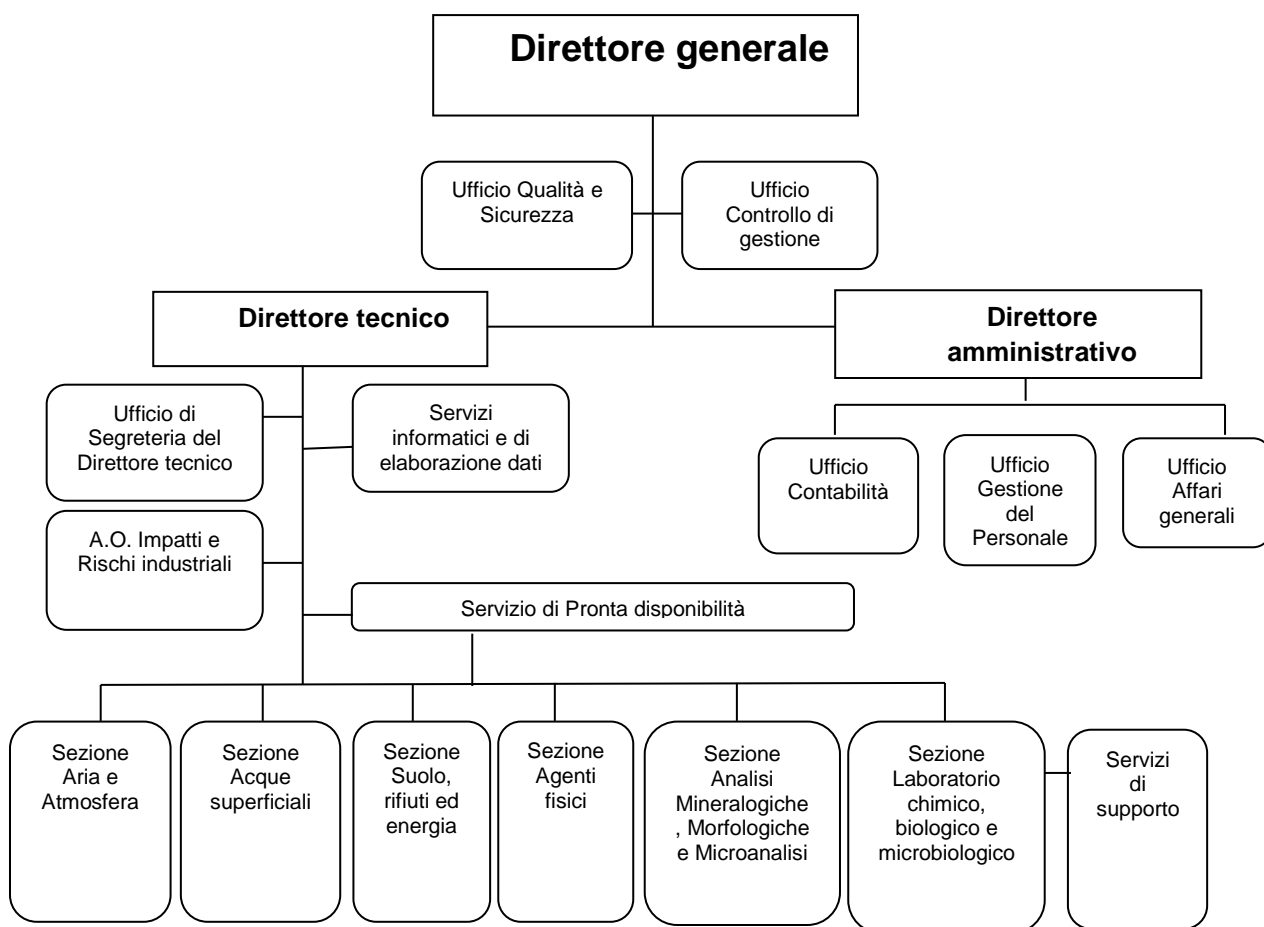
Direttore generale

Ufficio Qualità e Sicurezza

Ufficio Controllo di gestione

Direttore tecnico

Direttore amministrativo

Ufficio di Segreteria del Direttore tecnico

Servizi informatici e di elaborazione dati

Ufficio Contabilità

Ufficio Gestione del Personale

Ufficio Affari generali

A.O. Impatti e Rischi industriali

Servizio di Pronta disponibilità

Sezione Aria e Atmosfera

Sezione Acque superficiali

Sezione Suolo, rifiuti ed energia

Sezione Agenti fisici

Sezione Analisi Mineralogiche , Morfologiche e Microanalisi

Sezione Laboratorio chimico, biologico e microbiologico

Servizi di supporto